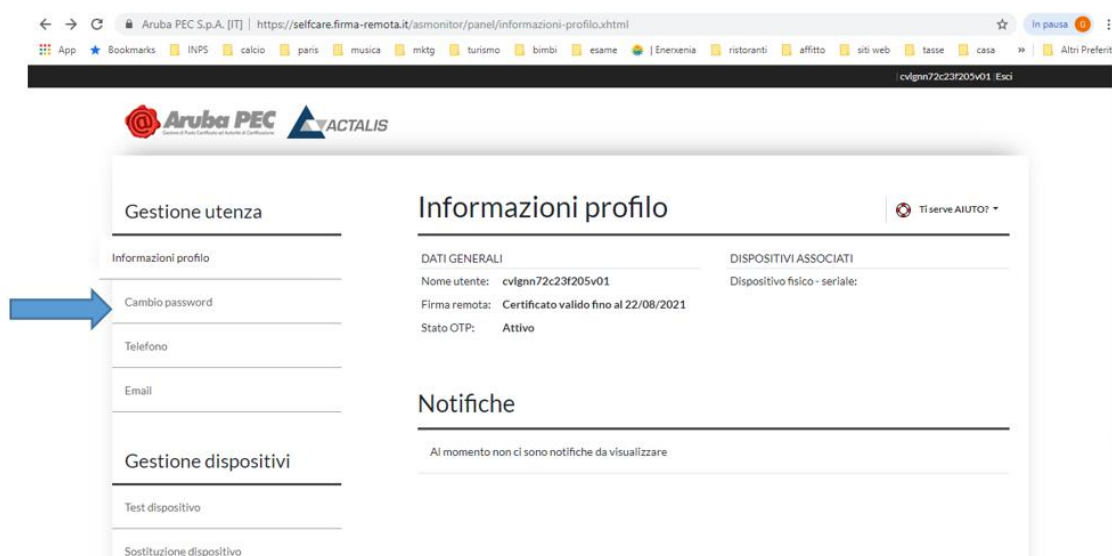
Aruba PEC S.p.A. [IT] | https://selfcare.firma-remota.it/asmonitor/panel/informazioni-profilo.xhtml

In pausa 0

App Bookmarks INPS calcio paris musica mktg turismo bimbi esame | Enerxenia ristoranti affitto siti web tasse casa » Altri Preferiti

cvlgnn72c23f205v01 | Esci

Aruba PEC ACTALIS

Gestione utenza

Informazioni profilo

Cambio password

Telefono

Email

Gestione dispositivi

Test dispositivo

Sostituzione dispositivo

Informazioni profilo

Ti serve AIUTO?

DATI GENERALI

Nome utente: cvlgnn72c23f205v01

Firma remota: Certificato valido fino al 22/08/2021

Stato OTP: Attivo

DISPOSITIVI ASSOCIATI

Dispositivo fisico - seriale:

Notifiche

Al momento non ci sono notifiche da visualizzare